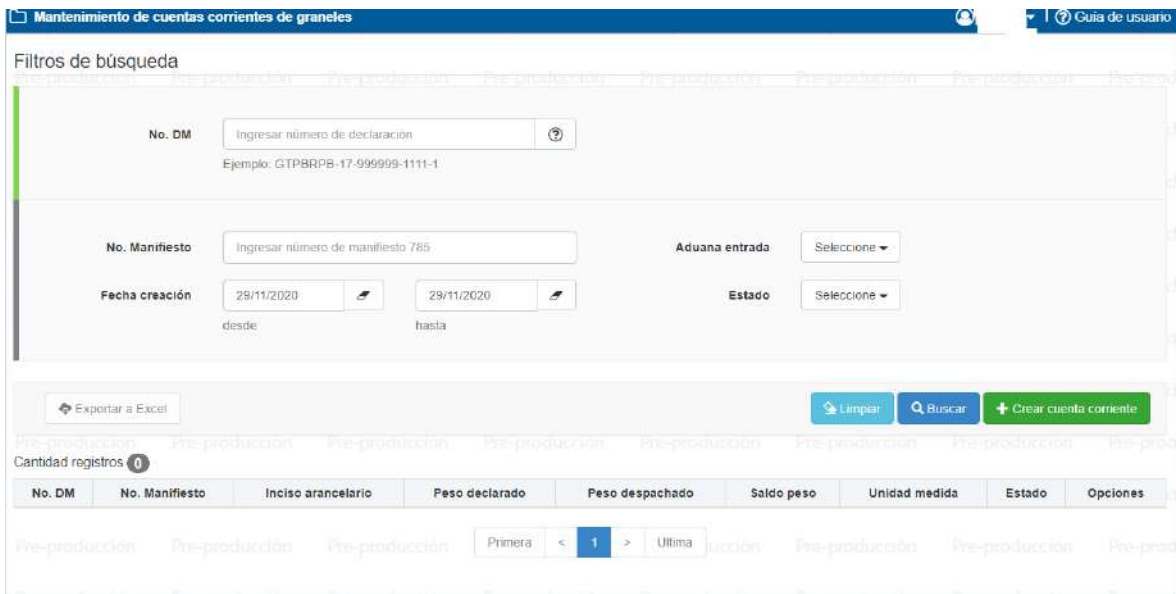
Mantenimiento de cuentas corrientes de graneles

Guia de usuario

Filtros de búsqueda

Pre-producción Pre-producción Pre-producción Pre-producción Pre-producción Pre-producción Pre-prod

No. DM

Ingresar número de declaración

Ejemplo: GTPBRPB-17-999999-1111-1

No. Manifiesto

Ingresar número de manifiesto 785

Aduana entrada

Seleccione

Fecha creación

29/11/2020

desde

29/11/2020

hasta

Estado

Seleccione

Exportar a Excel

Limpiar

Buscar

Crear cuenta corriente

Pre-producción Pre-producción Pre-producción Pre-producción Pre-producción Pre-producción Pre-producción Pre-prod

Cantidad registros 0

| No. DM | No. Manifiesto | Inciso arancelario | Peso declarado | Peso despachado | Saldo peso | Unidad medida | Estado | Opciones |
|---|---|---|---|---|---|---|---|---|

Pre-producción Pre-producción Pre-producción

Primera < 1 > Ultima

Pre-producción Pre-producción Pre-producción Pre-prod